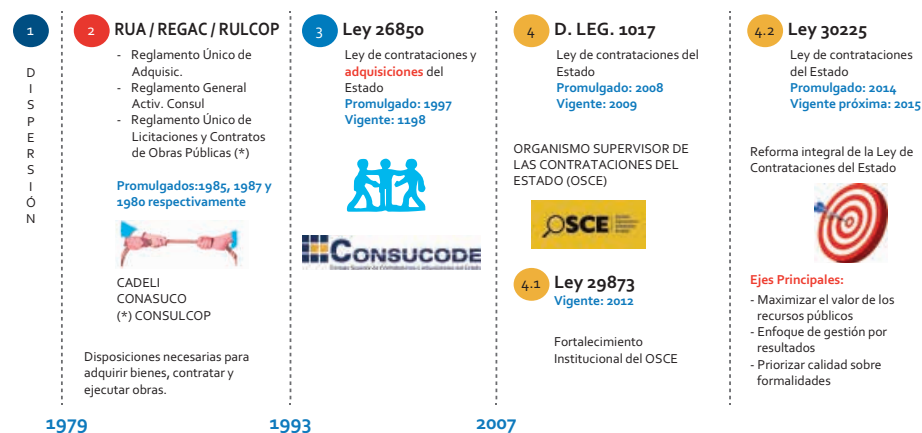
1

D I S P E R S I Ó N

2 RUA / REGAC / RULCOP

- Reglamento Único de Adquisic.
- Reglamento General Activ. Consul
- Reglamento Único de Licitaciones y Contratos de Obras Públicas (*)

Promulgados:1985, 1987 y 1980 respectivamente

CADELI
CONASUCO
(*) CONSULCOP

Disposiciones necesarias para adquirir bienes, contratar y ejecutar obras.

3 Ley 26850

Ley de contrataciones y adquisiciones del Estado
Promulgado: 1997
Vigente: 1198

CONSUCODE

4 D. LEG. 1017

Ley de contrataciones del Estado
Promulgado: 2008
Vigente: 2009

ORGANISMO SUPERVISOR DE LAS CONTRATACIONES DEL ESTADO (OSCE)

OSCE

4.1 Ley 29873
Vigente: 2012

Fortalecimiento Institucional del OSCE

4.2 Ley 30225

Ley de contrataciones del Estado
Promulgado: 2014
Vigente próxima: 2015

Reforma integral de la Ley de Contrataciones del Estado

Ejes Principales:
- Maximizar el valor de los recursos públicos
- Enfoque de gestión por resultados
- Priorizar calidad sobre formalidades

1979
1993
2007